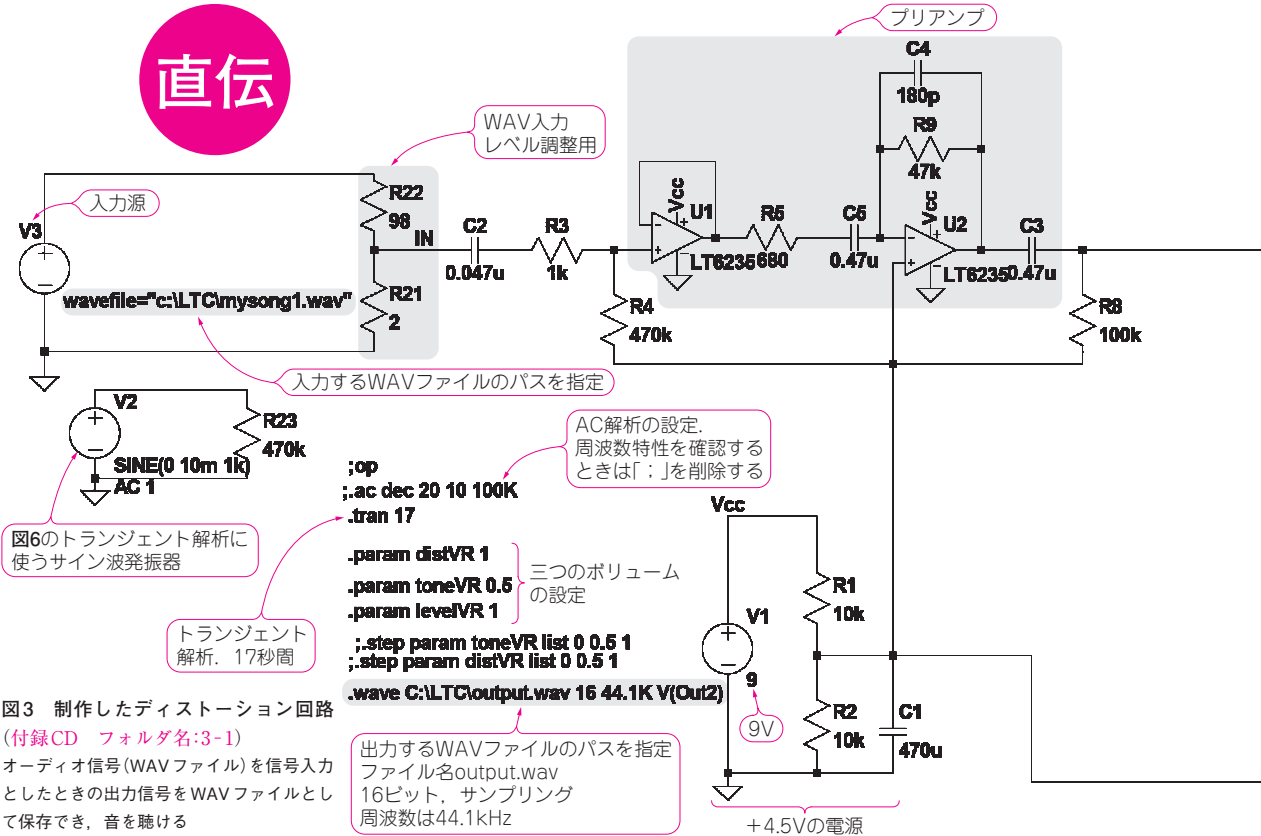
直伝

プリアンプ

C4
180p
R9
47k

WAV入力
レベル調整用

入力源

V3

R22
98
IN
C2
0.047u
R3
1k
Vcc
U1
LT6235
R5
680
C5
0.47u
Vcc
U2
LT6235
C3
0.47u

wavefile="c:\LTC\mysong1.wav"
R21
2
R4
470k
R8
100k

入力するWAVファイルのパスを指定

V2
R23
470k
SINE(0 10m 1k)
AC 1

AC解析の設定.
周波数特性を確認するときは「;」を削除する

;op
;.ac dec 20 10 100K
.tran 17

図6のトランジェント解析に使うサイン波発振器

.param distVR 1
.param toneVR 0.5
.param levelVR 1
三つのボリュームの設定

Vcc
R1
10k
V1
9
R2
10k
C1
470u

トランジェント解析, 17秒間

;.step param toneVR list 0 0.5 1
;.step param distVR list 0 0.5 1

.wave C:\LTC\output.wav 16 44.1K V(Out2)

9V

図3 制作したディストーション回路
(付録CD フォルダ名:3-1)
オーディオ信号(WAVファイル)を信号入力としたときの出力信号をWAVファイルとして保存でき, 音を聴ける

出力するWAVファイルのパスを指定
ファイル名output.wav
16ビット, サンプリング
周波数は44.1kHz

+4.5Vの電源